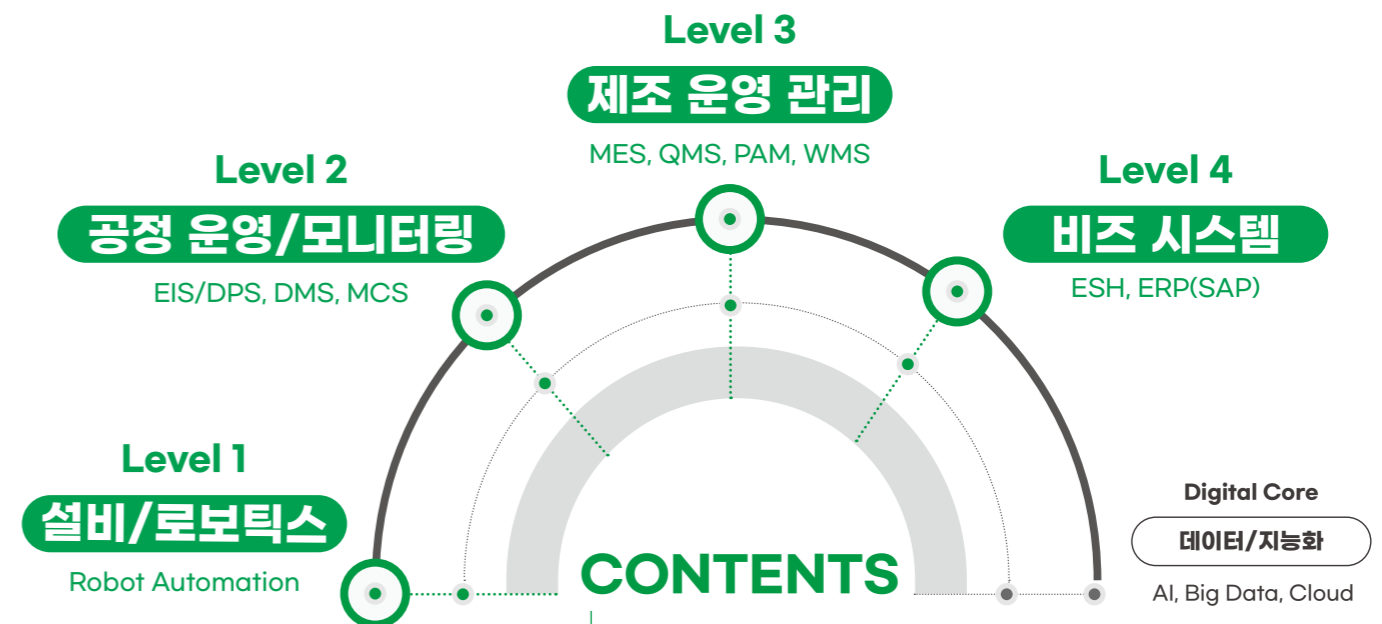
Level 3
제조 운영 관리
MES, QMS, PAM, WMS

Level 2
공정 운영/모니터링
EIS/DPS, DMS, MCS

Level 4
비즈 시스템
ESH, ERP(SAP)

Level 1
설비/로보틱스
Robot Automation

Digital Core
데이터/지능화
AI, Big Data, Cloud

CONTENTS